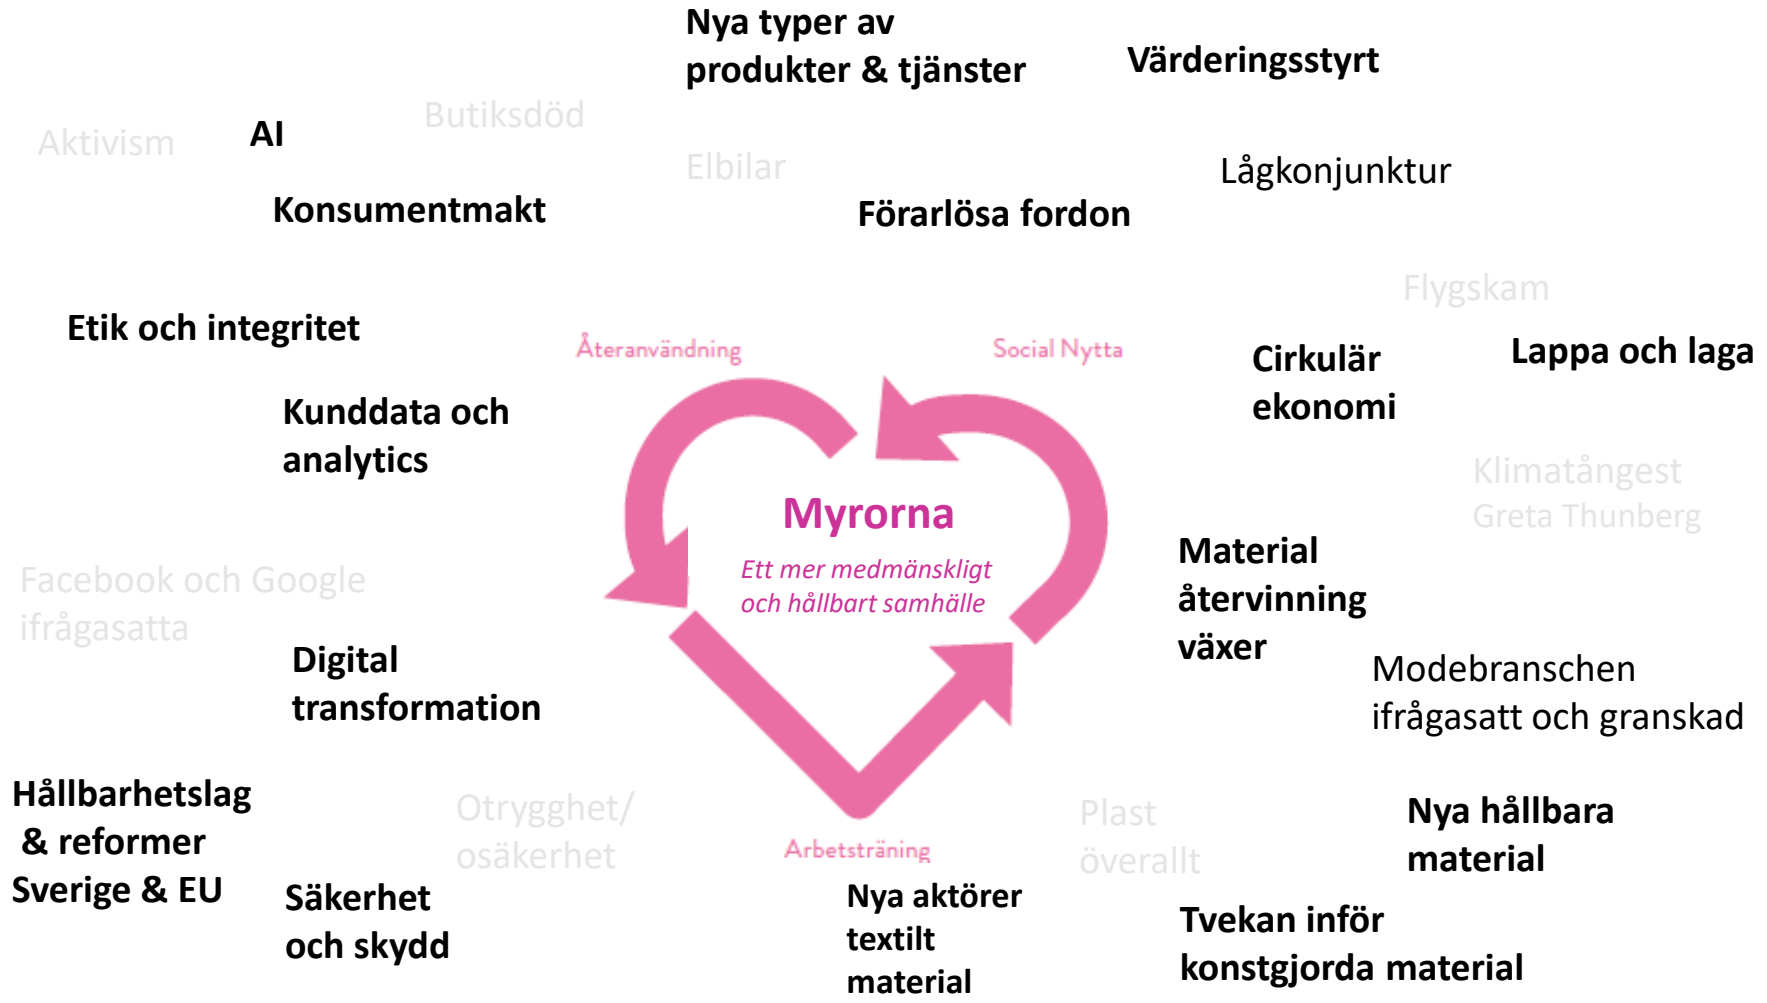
Nya typer av produkter & tjänster

Värderingsstyrt

Aktivism

AI

Butiksdöd

Elbilar

Lågkonjunktur

Konsumentmakt

Förarlösa fordon

Flygskam

Etik och integritet

Återanvändning

Social Nytta

Cirkulär ekonomi

Lappa och laga

Kunddata och analytics

Klimatångest Greta Thunberg

Myrorna

Ett mer medmänskligt och hållbart samhälle

Material återvinning växer

Facebook och Google ifrågasatta

Digital transformation

Modebranschen ifrågasatt och granskad

Hållbarhetslag & reformer Sverige & EU

Otrygghet/ osäkerhet

Plast överallt

Nya hållbara material

Arbetsträning

Säkerhet och skydd

Nya aktörer textilt material

Tvekan inför konstgjorda material